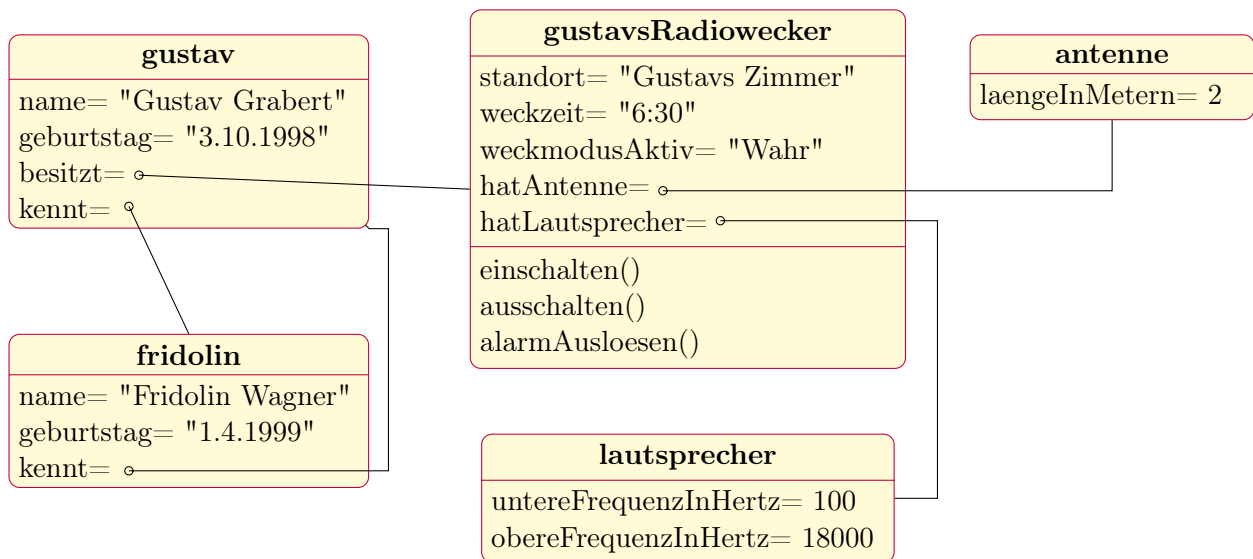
gustav
name= "Gustav Grabert"
geburtstag= "3.10.1998"
besitzt=
kennt=

gustavsRadiowecker
standort= "Gustavs Zimmer"
weckzeit= "6:30"
weckmodusAktiv= "Wahr"
hatAntenne=
hatLautsprecher=
einschalten()
ausschalten()
alarmAusloesen()

antenne
laengeInMetern= 2

fridolin
name= "Fridolin Wagner"
geburtstag= "1.4.1999"
kennt=

lautsprecher
untereFrequenzInHertz= 100
obereFrequenzInHertz= 18000